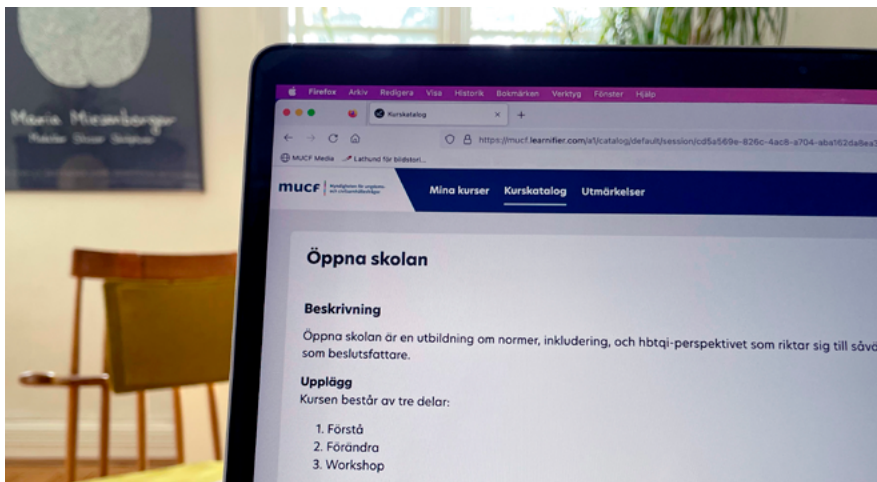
Maria Miesenberger
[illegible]

Firefox Arkiv Redigera Visa Historik Bokmärken Verktyg Fönster Hjälp

Kurskatalog

https://mucf.learnifier.com/a1/catalog/default/session/cd5a569e-826c-4ac8-a704-aba162da8ea

MUCF Media Lathund för bildstori...

MUCF Myndigheten för ungdoms- och civilsamhällesfrågor

Mina kurser Kurskatalog Utmärkelser

Öppna skolan

Beskrivning

Öppna skolan är en utbildning om normer, inkludering, och hbtqi-perspektivet som riktar sig till såv som beslutsfattare.

Upplägg

Kursen består av tre delar:

1. Förstå
2. Förändra
3. Workshop